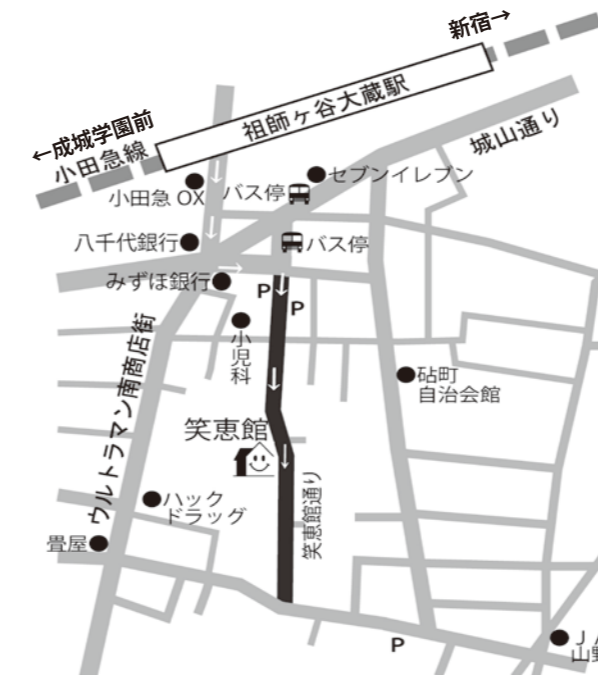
新宿→
祖師ヶ谷大蔵駅
←成城学園前
小田急線
城山通り
セブンイレブン
小田急 OX
バス停
八千代銀行
バス停
みずほ銀行
P
P
ウルトラマン南商店街
小児科
砧町
自治会館
笑恵館
ハック
ドラッグ
笑恵館通り
畳屋
P
J
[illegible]
山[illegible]